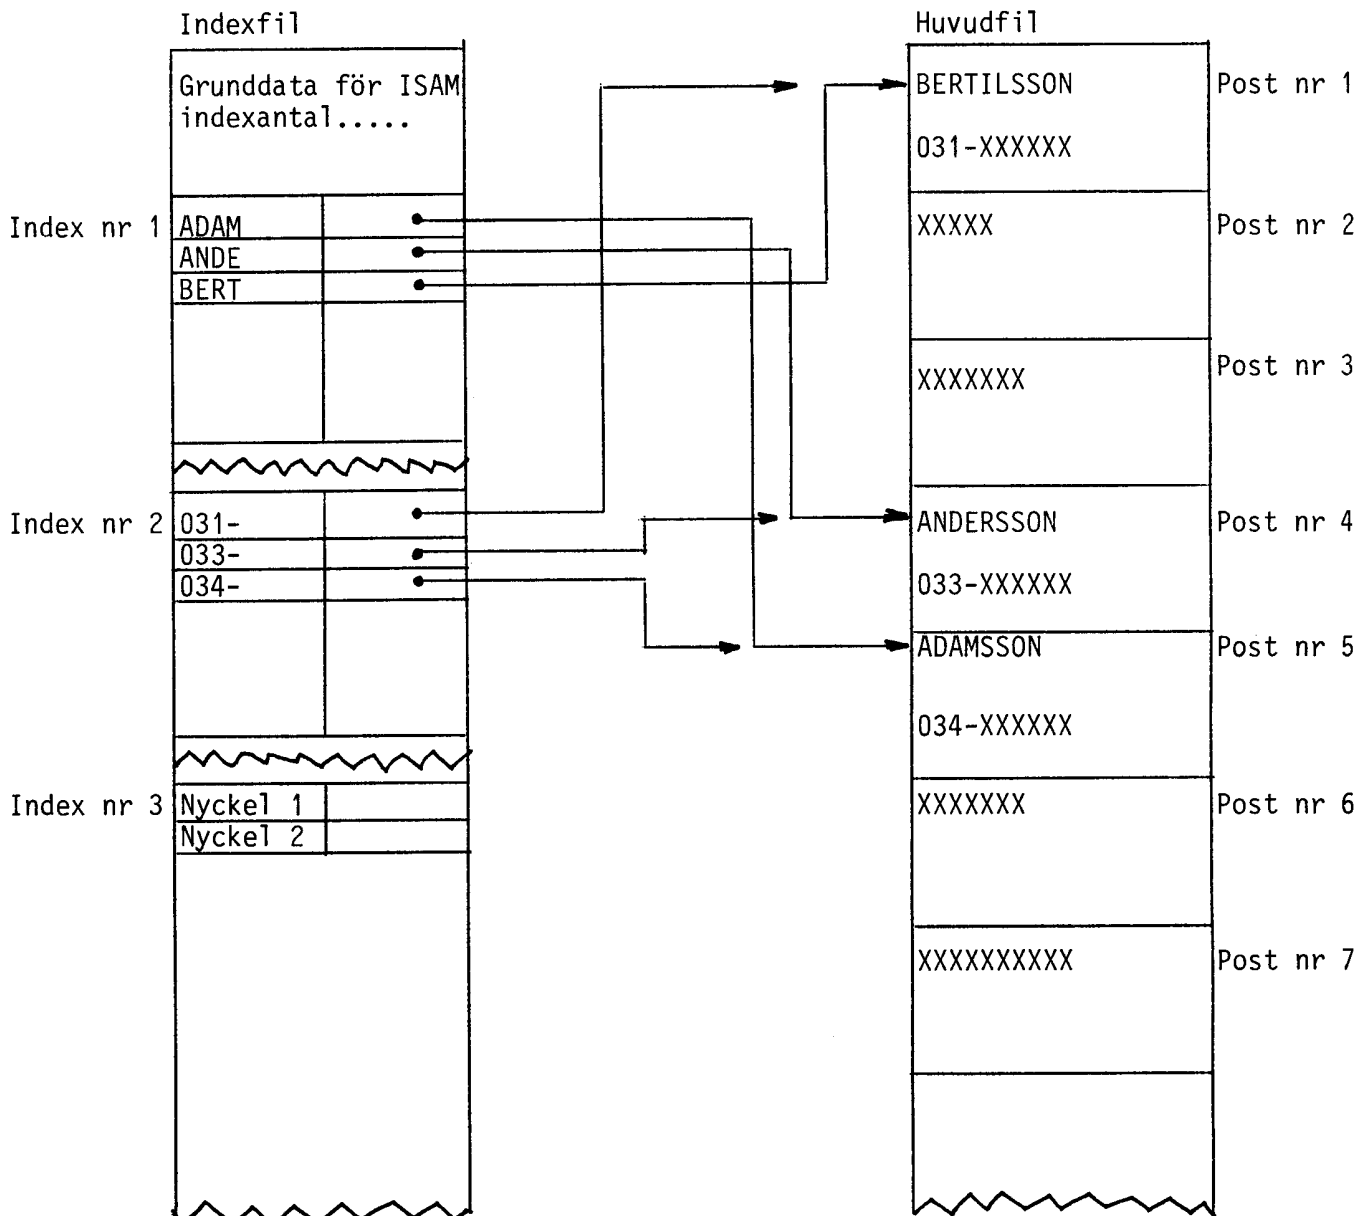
Indexfil

Grunddata för ISAM indexantal.....

Index nr 1 ADAM
ANDE
BERT

Index nr 2 031-
033-
034-

Index nr 3 Nyckel 1
Nyckel 2

Huvudfil

BERTILSSON
031-XXXXXX
Post nr 1

XXXXX
Post nr 2

XXXXXXX
Post nr 3

ANDERSSON
033-XXXXXX
Post nr 4

ADAMSSON
034-XXXXXX
Post nr 5

XXXXXXX
Post nr 6

XXXXXXXXXX
Post nr 7